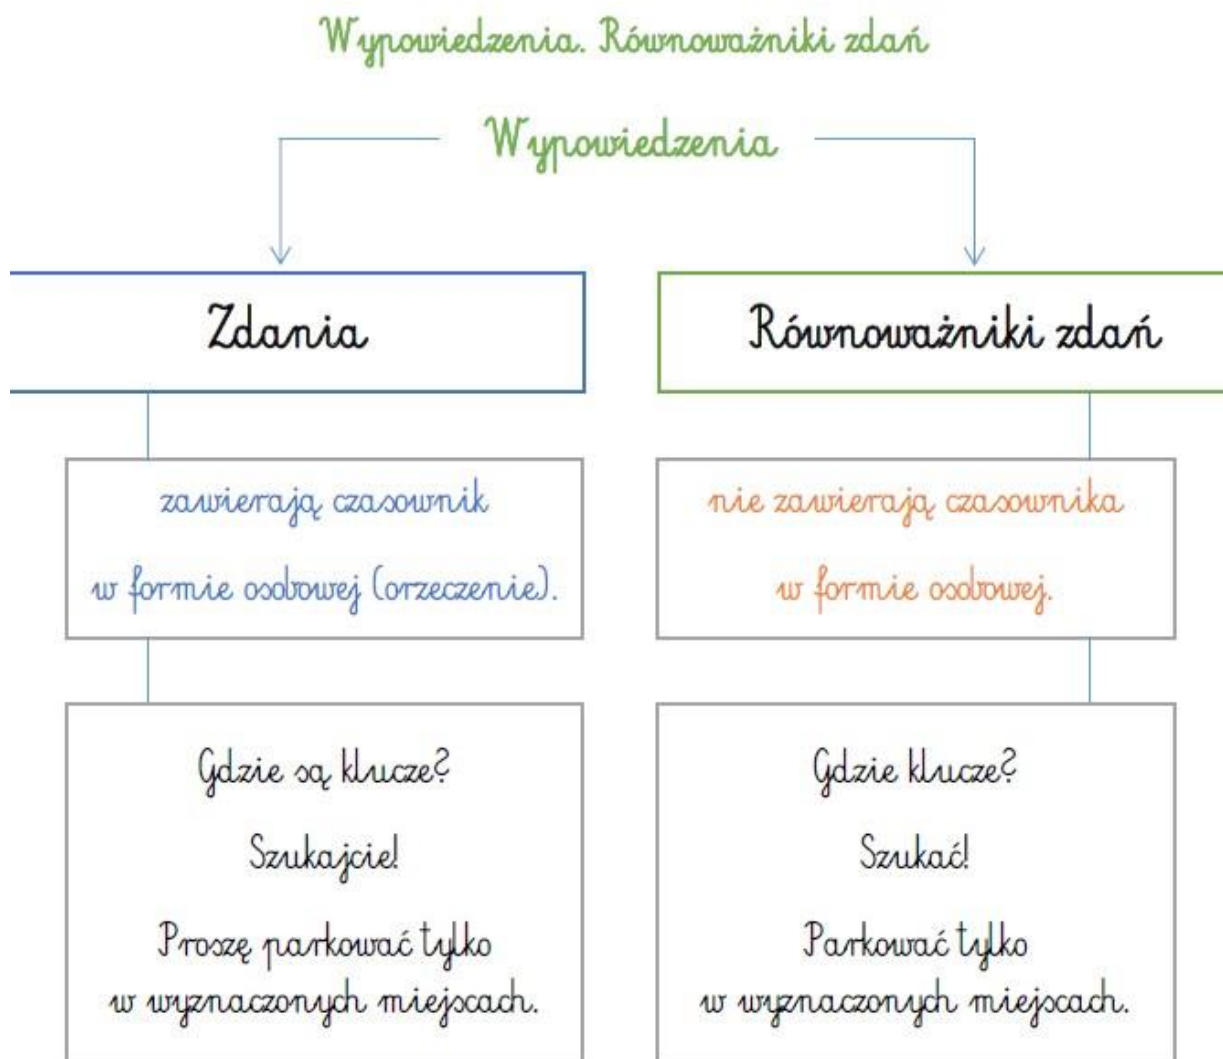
Wypowiedzenia. Równoważniki zdań

Wypowiedzenia

Zdania

Równoważniki zdań

zawierają czasownik w formie osobowej (orzeczenie).

nie zawierają czasownika w formie osobowej.

Gdzie są klucze?

Szukajcie!

Proszę parkować tylko w wyznaczonych miejscach.

Gdzie klucze?

Szukać!

Parkować tylko w wyznaczonych miejscach.